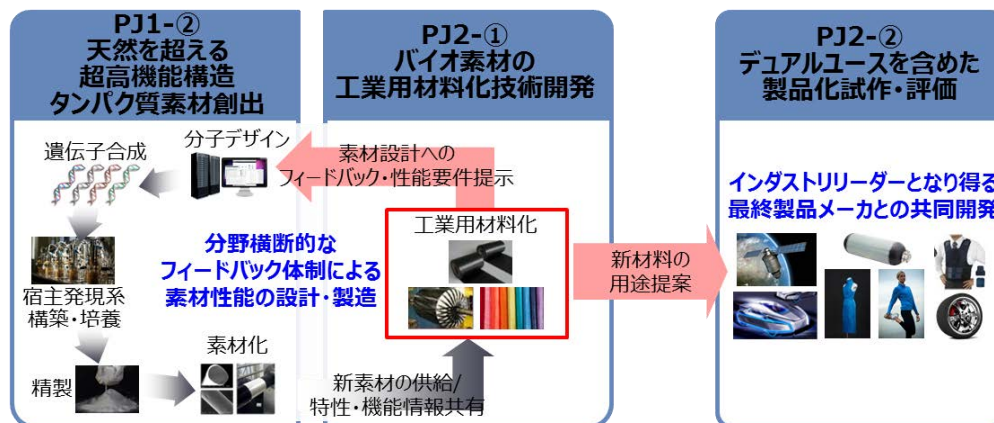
PJ1-②
天然を超える
超高機能構造
タンパク質素材創出

遺伝子合成

分子デザイン

宿主発現系
構築・培養

精製

素材化

分野横断的な
フィードバック体制による
素材性能の設計・製造

PJ2-①
バイオ素材の
工業用材料化技術開発

素材設計への
フィードバック・性能要件提示

工業用材料化

新素材の供給/
特性・機能情報共有

新材料の
用途提案

PJ2-②
デュアルユースを含めた
製品化試作・評価

インダストリリーダーとなり得る
最終製品メーカとの共同開発